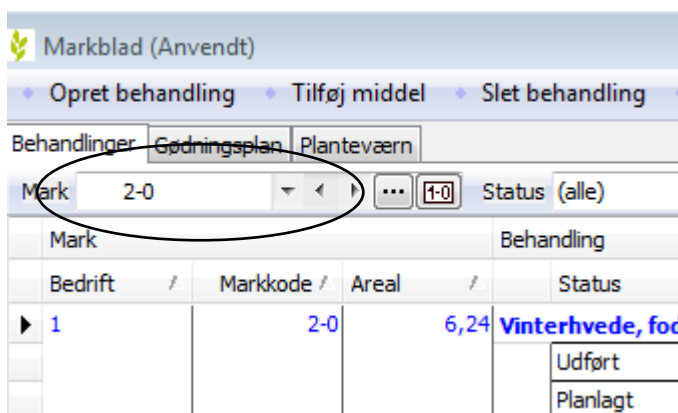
Markblad (Anvendt)

Opret behandling   Tilføj middel   Slet behandling

Behandlinger   Gødningsplan   Planteværn

Mark 2-0   ...   1-0   Status (alle)

Mark   Behandling

| Bedrift | Markkode | Areal | Status |
|---|---|---|---|
| 1 | 2-0 | 6,24 | Vinterhvede, fod |
| | | | Udført |
| | | | Planlagt |